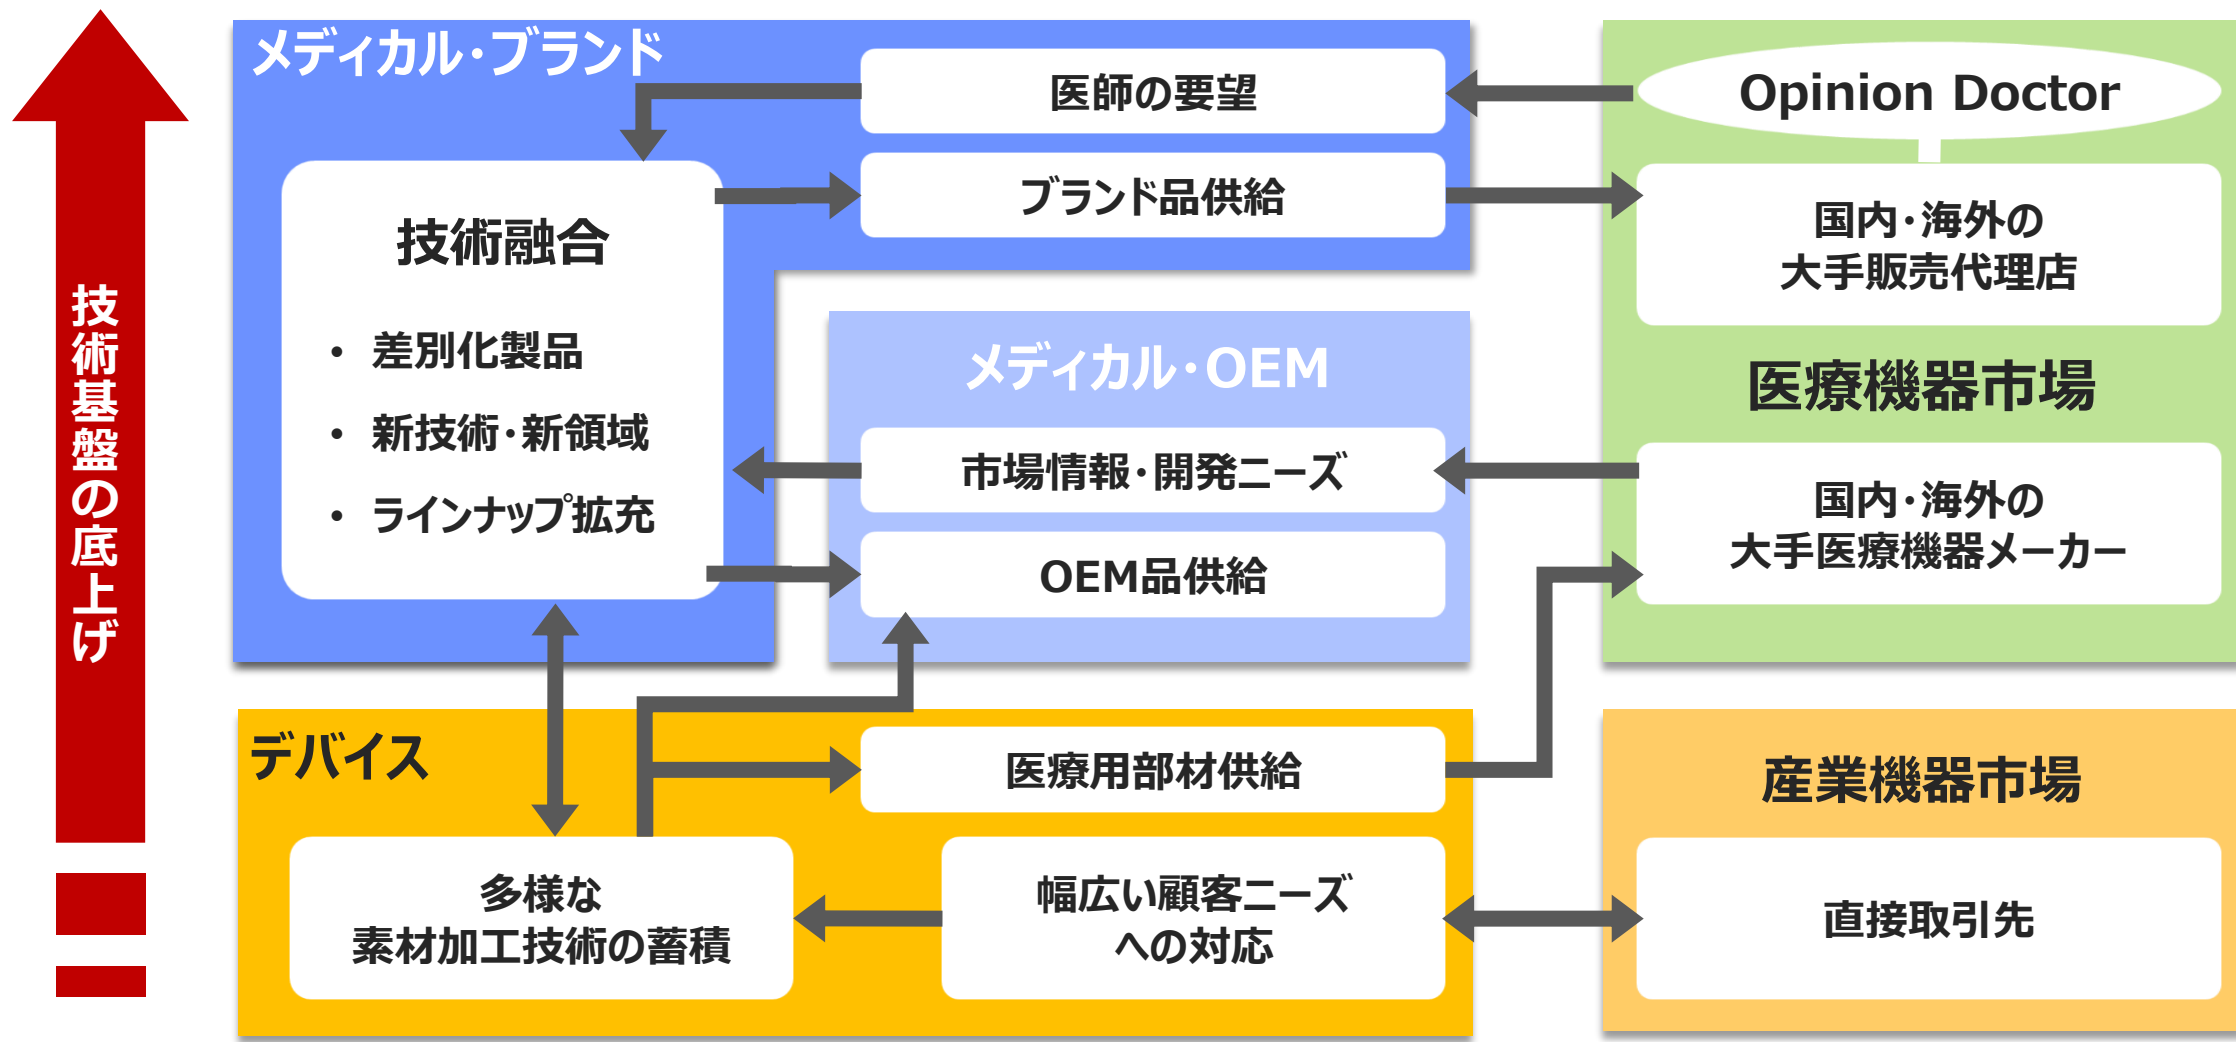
技術基盤の底上げ

メディカル・ブランド

医師の要望

ブランド品供給

技術融合

• 差別化製品
• 新技術・新領域
• ラインナップ拡充

メディカル・OEM

市場情報・開発ニーズ

OEM品供給

デバイス

医療用部材供給

多様な
素材加工技術の蓄積

幅広い顧客ニーズ
への対応

Opinion Doctor

国内・海外の
大手販売代理店

医療機器市場

国内・海外の
大手医療機器メーカー

産業機器市場

直接取引先